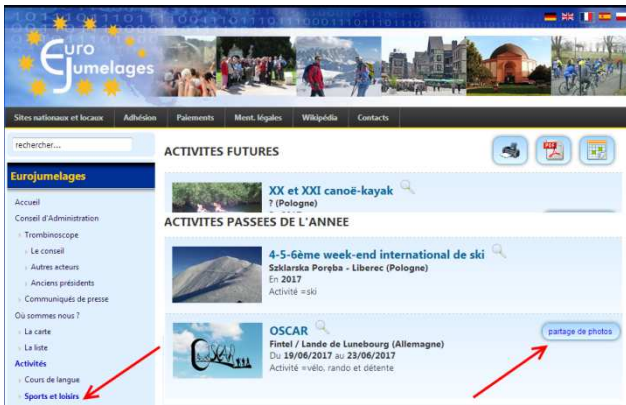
Euro Jumelages

Sites nationaux et locaux | Adhésion | Paiements | Ment. légales | Wikipédia | Contacts

rechercher...

Eurojumelages

Accueil
Conseil d'Administration
Trombinoscope
Le conseil
Autres acteurs
Anciens présidents
Communiqués de presse
Où sommes nous ?
La carte
La liste
Activités
Cours de langue
Sports et loisirs

ACTIVITES FUTURES

XX et XXI canoë-kayak
? (Pologne)

ACTIVITES PASSEES DE L'ANNEE

4-5-6ème week-end international de ski
Szklarska Poręba - Liberec (Pologne)
En 2017
Activité =ski

OSCAR
Fintel / Lande de Lunebourg (Allemagne)
Du 19/06/2017 au 23/06/2017
Activité =vélo, rando et détente

partage de photos